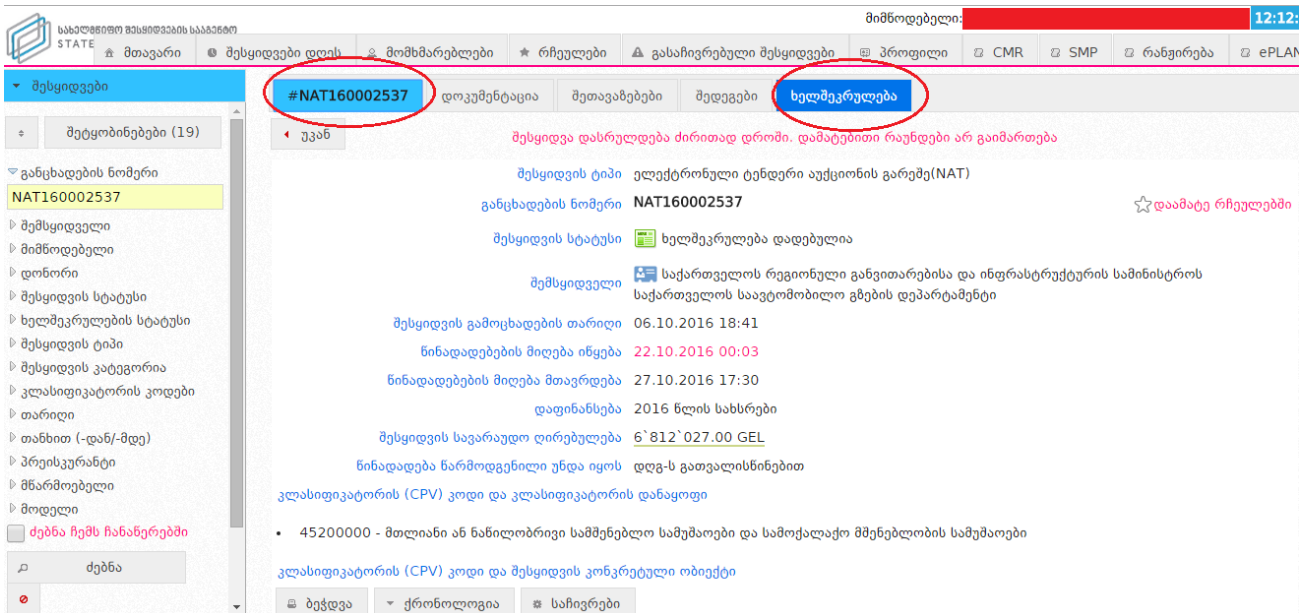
სახელმწიფო შესყიდვების სააგენტო
STATE

მიმწოდებელი:
12:12

მთავარი | შესყიდვები დღეს | მომხმარებლები | რჩეული | გასაჩივრებული შესყიდვები | პროფილი | CMR | SMP | რანჟირება | ePLAN

შესყიდვები

შეტყობინებები (19)

განცხადების ნომერი
NAT160002537
შემსყიდველი
მიმწოდებელი
დონორი
შესყიდვის სტატუსი
ხელშეკრულების სტატუსი
შესყიდვის ტიპი
შესყიდვის კატეგორია
კლასიფიკატორის კოდები
თარიღი
თანხით (-დან/-მდე)
პრეისკურანტი
მწარმოებელი
მოდელი
ძებნა ჩემს ჩანაწერებში
ძებნა

#NAT160002537 | დოკუმენტაცია | შეთავაზებები | შედეგები | ხელშეკრულება

უკან

შესყიდვა დასრულდება ძირითად დროში. დამატებითი რაუნდები არ გაიმართება

| | |
|---|---|
| შესყიდვის ტიპი | ელექტრონული ტენდერი აუქციონის გარეშე(NAT) |
| განცხადების ნომერი | NAT160002537 |
| შესყიდვის სტატუსი | ხელშეკრულება დადებულია |
| შემსყიდველი | საქართველოს რეგიონული განვითარებისა და ინფრასტრუქტურის სამინისტროს საქართველოს საავტომობილო გზების დეპარტამენტი |
| შესყიდვის გამოცხადების თარიღი | 06.10.2016 18:41 |
| წინადადებების მიღება იწყება | 22.10.2016 00:03 |
| წინადადებების მიღება მთავრდება | 27.10.2016 17:30 |
| დაფინანსება | 2016 წლის სახსრები |
| შესყიდვის სავარაუდო ღირებულება | 6`812`027.00 GEL |
| წინადადება წარმოდგენილი უნდა იყოს | დღგ-ს გათვალისწინებით |

დაამატე რჩეულებში

კლასიფიკატორის (CPV) კოდი და კლასიფიკატორის დანაყოფი

• 45200000 - მთლიანი ან ნაწილობრივი სამშენებლო სამუშაოები და სამოქალაქო მშენებლობის სამუშაოები

კლასიფიკატორის (CPV) კოდი და შესყიდვის კონკრეტული ობიექტი

ბეჭდვა | ქრონოლოგია | საჩივრები